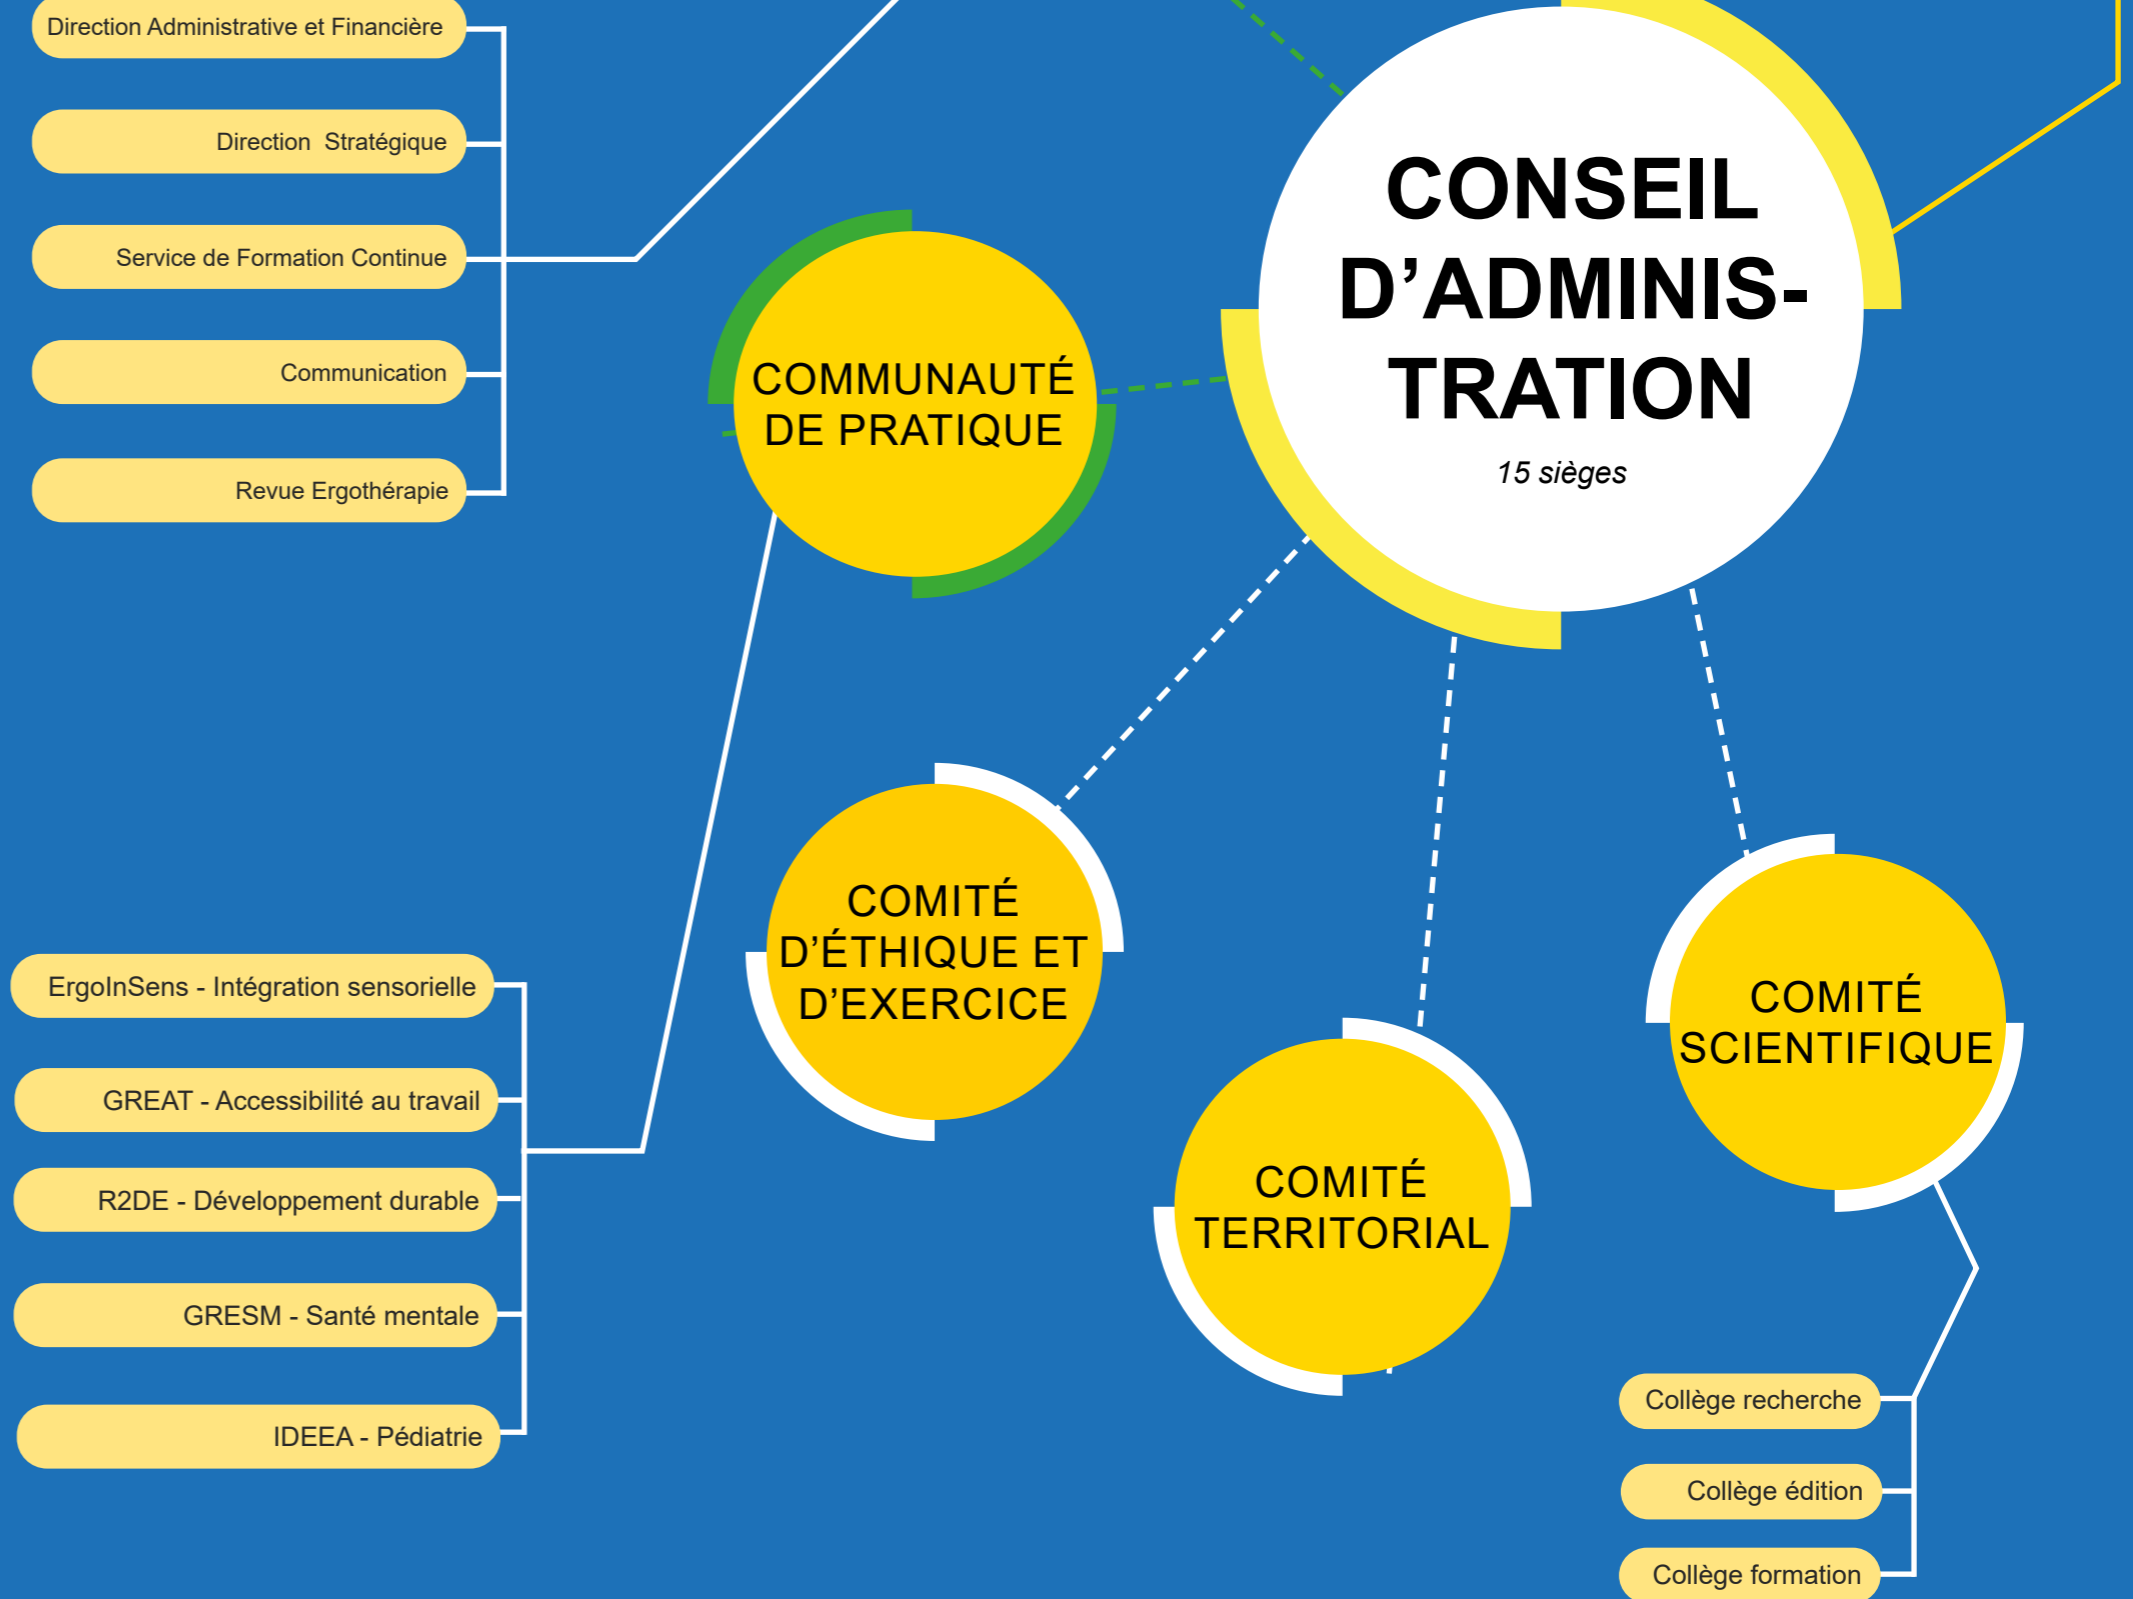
Direction Administrative et Financière

Direction Stratégique

Service de Formation Continue

Communication

Revue Ergothérapie

COMMUNAUTÉ DE PRATIQUE

CONSEIL D'ADMINISTRATION

15 sièges

COMITÉ D'ÉTHIQUE ET D'EXERCICE

COMITÉ TERRITORIAL

COMITÉ SCIENTIFIQUE

ErgoInSens - Intégration sensorielle

GREAT - Accessibilité au travail

R2DE - Développement durable

GRESM - Santé mentale

IDEEA - Pédiatrie

Collège recherche

Collège édition

Collège formation